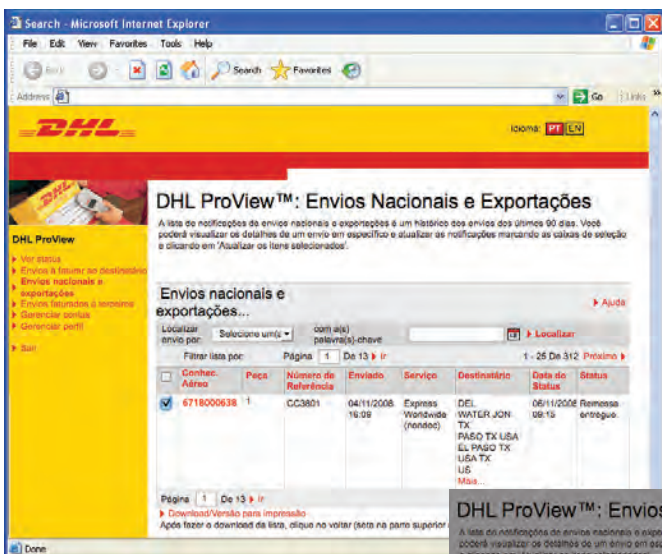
Search - Microsoft Internet Explorer

File Edit View Favorites Tools Help

Back Search Favorites

Address

Go Links

DHL

Idioma: PT EN

DHL ProView

▸ Ver status
▸ Envios à faturar ao destinatário
▸ Envios nacionais e exportações
▸ Envios faturados à terceiros
▸ Gerenciar contas
▸ Gerenciar perfil

▸ Sair

DHL ProView™: Envios Nacionais e Exportações

A lista de notificações de envios nacionais e exportações é um histórico dos envios dos últimos 90 dias. Você poderá visualizar os detalhes de um envio em específico e atualizar as notificações marcando as caixas de seleção e clicando em 'Atualizar os itens selecionados'.

Envios nacionais e exportações...

▸ Ajuda

Localizar envio por: Selecione um(a) com a(s) palavra(s)-chave ▸ Localizar

Filtrar lista por: Página 1 De 13 ▸ ir 1 - 25 De 312 Próximo ▸

| | Conhec. Aéreo | Peça | Número de Referência | Enviado | Serviço | Destinatário | Data do Status | Status |
|---|---|---|---|---|---|---|---|---|
| ☑ | 6718000638 | 1 | CC3801 | 04/11/2008 16:09 | Express Worldwide (nondoc) | DEL WATER JON TX PASO TX USA EL PASO TX USA TX US Mais... | 06/11/2008 09:15 | Remessa entregue. |

Página 1 De 13 ▸ ir
▸ Download/Versão para impressão
Após fazer o download da lista, clique no voltar (seta na parte superior

Done

DHL ProView™: Envios

A lista de notificações de envios nacionais e expo poderá visualizar os detalhes de um envio em es